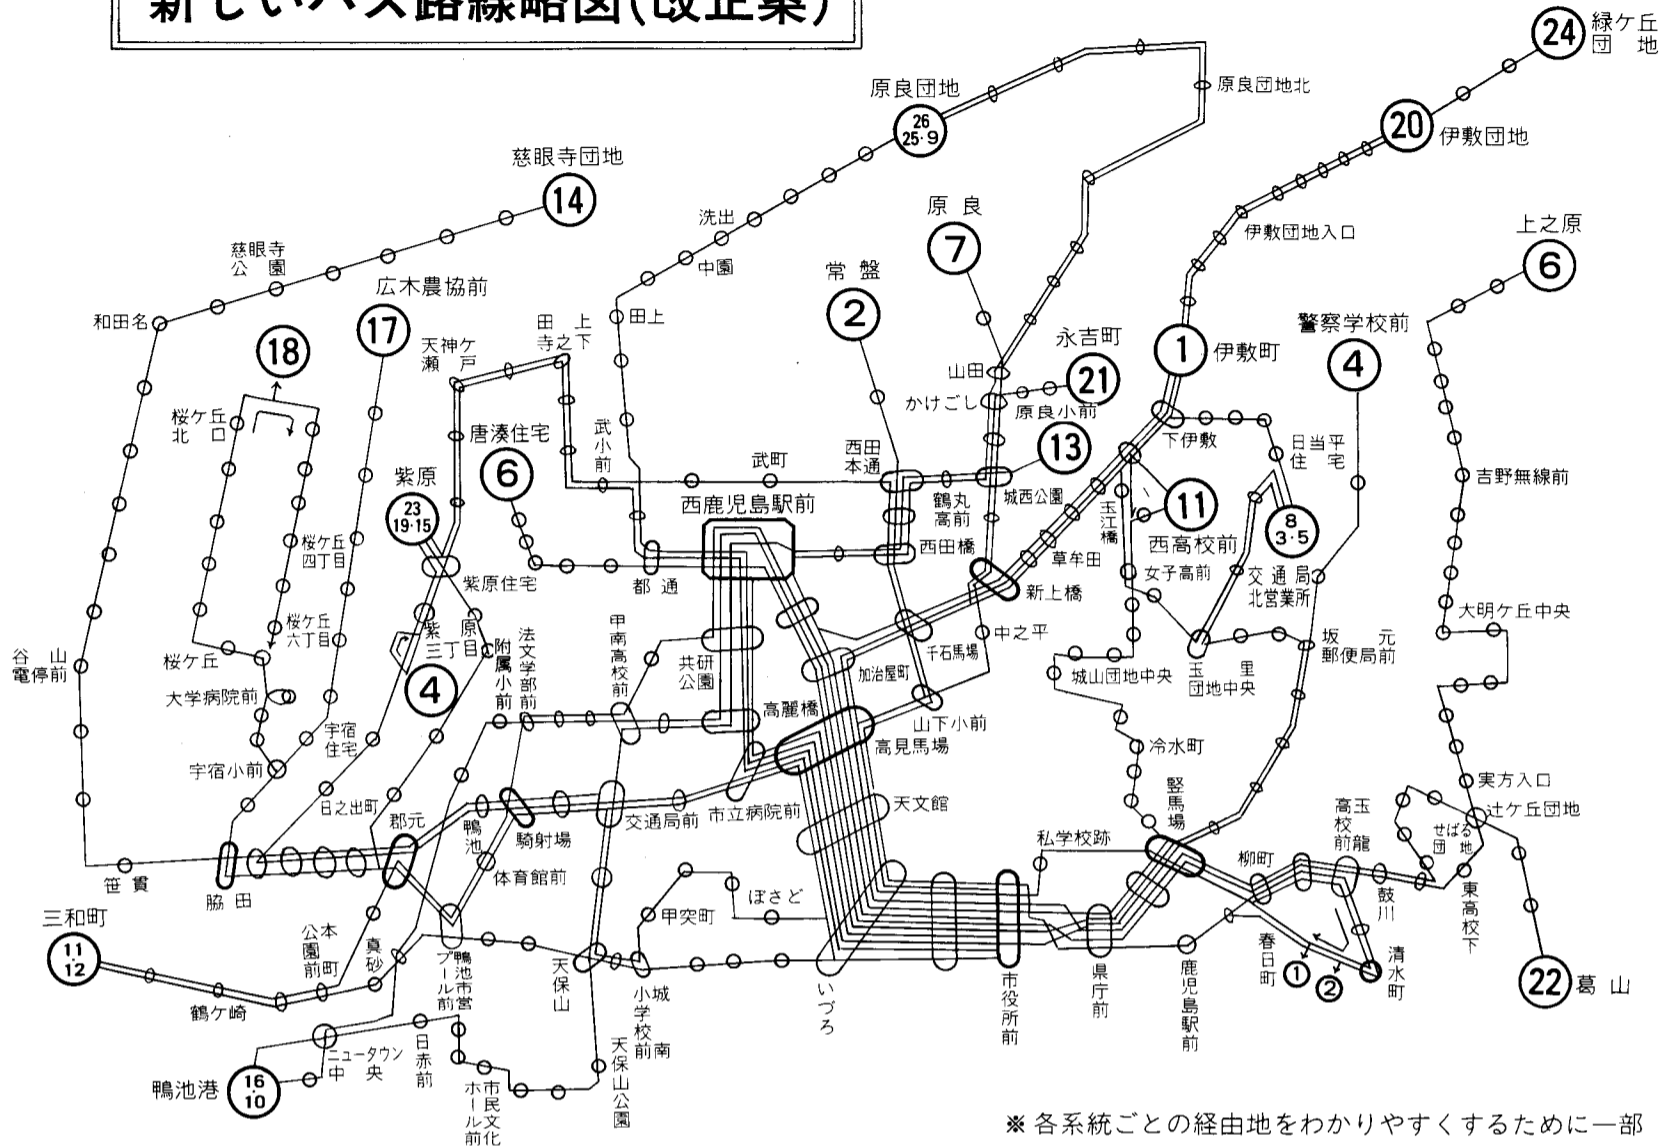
新しいバス路線略図(改正案)

24 緑ケ丘団地
原良団地北
20 伊敷団地
原良団地
26 25・9
慈眼寺団地
14
洗出
原良
7
伊敷団地入口
上之原
6
慈眼寺公園
中園
常盤
2
和田名
田上
広木農協前
17
18
天神ケ瀬戸
田上寺之下
警察学校前
4
永吉町
21
1 伊敷町
山田
かけごし
原良小前
桜ケ丘北口
武小前
唐湊住宅
6
西田本通
13
下伊敷
日当平住宅
武町
紫原
23 19・15
鶴丸高前
城西公園
玉江橋
11
吉野無線前
西鹿児島駅前
8 3・5
桜ケ丘四丁目
西田橋
草牟田
西高校前
都通
紫原住宅
新上橋
女子高前
交通局北営業所
桜ケ丘六丁目
紫原三丁目
附属小前
法文学部前
甲南高校前
共研公園
中之平
千石馬場
坂元郵便局前
大明ケ丘中央
谷山電停前
桜ケ丘
4
加治屋町
城山団地中央
玉里団地中央
大学病院前
山下小前
高麗橋
宇宿住宅
高見馬場
冷水町
宇宿小前
実方入口
日之出町
天文館
竪馬場
高玉校前
龍
辻ケ丘団地
郡元
交通局前
市立病院前
私学校跡
鴨池
騎射場
柳町
せばる団地
笹貫
脇田
体育館前
鼓川
東高校下
ぼさど
甲突町
三和町
11 12
公園前町
真砂
鴨池市営プール前
天保山
春日町
清水町
1
2
22 葛山
小城学校前南
いづろ
市役所前
県庁前
鹿児島駅前
鶴ケ崎
日赤前
ニュータウン中央
天保山公園
鴨池港
16 10
市民文化ホール前
※各系統ごとの経由地をわかりやすくするために一部